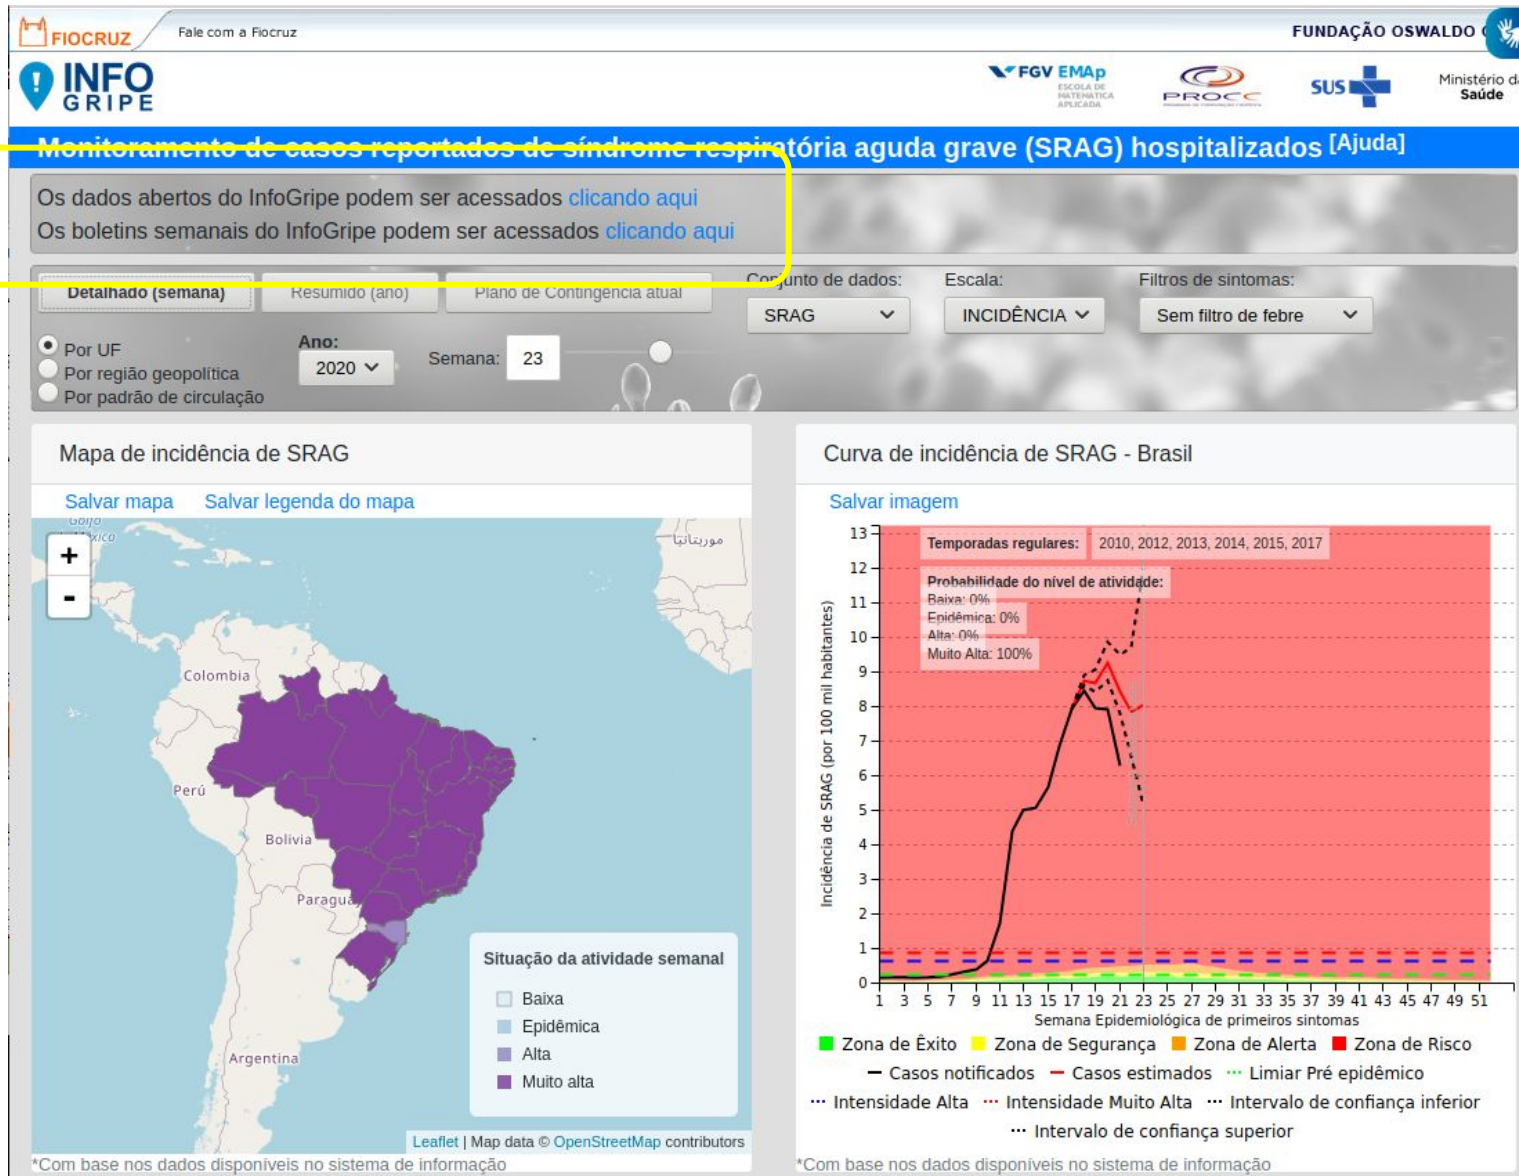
FIOCRUZ Fale com a Fiocruz FUNDAÇÃO OSWALDO

INFO GRIPE

FGV EMAp ESCOLA DE MATEMÁTICA APLICADA

PROCC

SUS

Ministério da Saúde

Monitoramento de casos reportados de síndrome respiratória aguda grave (SRAG) hospitalizados [Ajuda]

Os dados abertos do InfoGripe podem ser acessados clicando aqui
Os boletins semanais do InfoGripe podem ser acessados clicando aqui

Detalhado (semana) Resumido (ano) Plano de Contingência atual

Conjunto de dados: SRAG

Escala: INCIDÊNCIA

Filtros de sintomas: Sem filtro de febre

Por UF
Por região geopolítica
Por padrão de circulação

Ano: 2020

Semana: 23

Mapa de incidência de SRAG

Salvar mapa Salvar legenda do mapa

+
-

Golfo México

موريتانيا

Colombia

Perú

Bolivia

Paragua

Argentina

Situação da atividade semanal
Baixa
Epidêmica
Alta
Muito alta

Leaflet | Map data © OpenStreetMap contributors

*Com base nos dados disponíveis no sistema de informação

Curva de incidência de SRAG - Brasil

Salvar imagem

Temporadas regulares: 2010, 2012, 2013, 2014, 2015, 2017

Probabilidade do nível de atividade:
Baixa: 0%
Epidêmica: 0%
Alta: 0%
Muito Alta: 100%

Incidência de SRAG (por 100 mil habitantes)

0 1 2 3 4 5 6 7 8 9 10 11 12 13

1 3 5 7 9 11 13 15 17 19 21 23 25 27 29 31 33 35 37 39 41 43 45 47 49 51

Semana Epidemiológica de primeiros sintomas

Zona de Êxito Zona de Segurança Zona de Alerta Zona de Risco
Casos notificados Casos estimados Limiar Pré epidêmico
Intensidade Alta Intensidade Muito Alta Intervalo de confiança inferior
Intervalo de confiança superior

*Com base nos dados disponíveis no sistema de informação